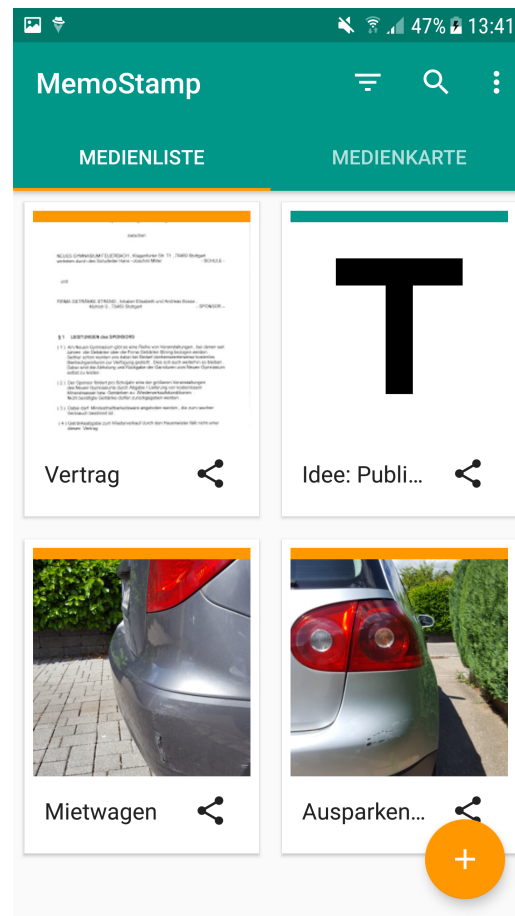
47% 13:41

MemoStamp

MEDIENLISTE

MEDIENKARTE

zwischen

NEUES GYMNASIUM FEUERBACH, Klagenfurter Str. 71, 70469 Stuttgart
vertreten durch den Schulleiter Hans-Joachim Miller - SCHULE -

und

FIRMA GETRÄNKE STRENG, Inhaber Elisabeth und Andreas Strenn
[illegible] - SPONSOR -

§ 1 LEISTUNGEN des SPONSORS

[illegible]

Vertrag

T

Idee: Publi…

Mietwagen

Ausparken…

+